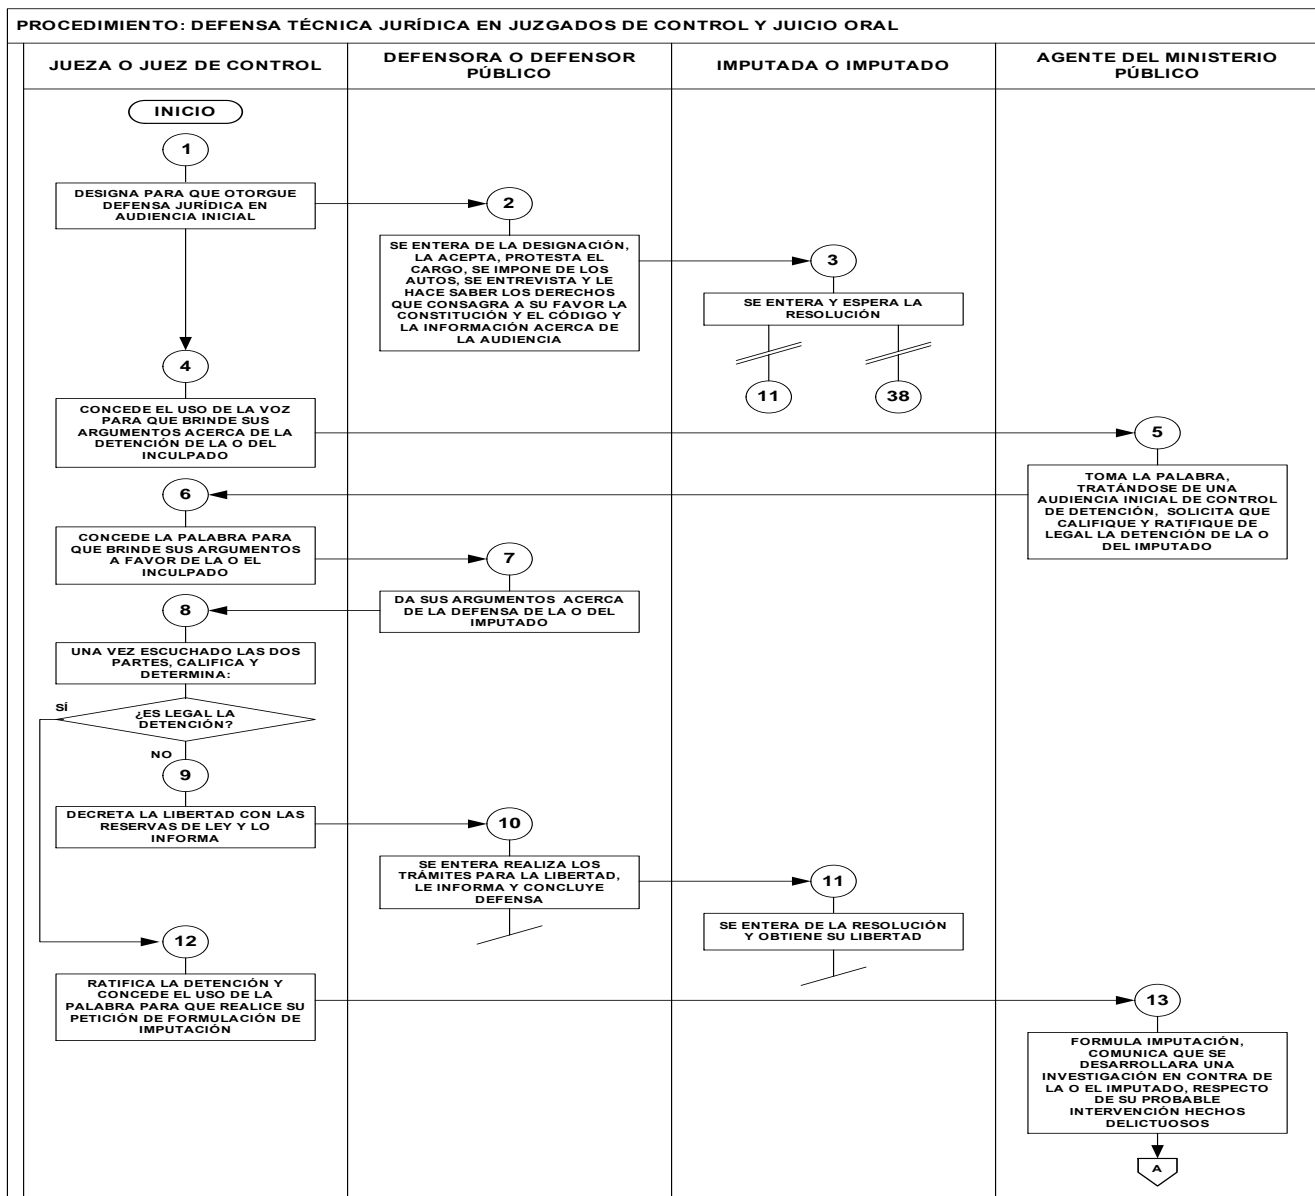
PROCEDIMIENTO: DEFENSA TÉCNICA JURÍDICA EN JUZGADOS DE CONTROL Y JUICIO ORAL

| JUEZA O JUEZ DE CONTROL | DEFENSORA O DEFENSOR PÚBLICO | IMPUTADA O IMPUTADO | AGENTE DEL MINISTERIO PÚBLICO |
|---|---|---|---|

INICIO

1

DESIGNA PARA QUE OTORGUE DEFENSA JURÍDICA EN AUDIENCIA INICIAL

2

SE ENTERA DE LA DESIGNACIÓN, LA ACEPTA, PROTESTA EL CARGO, SE IMPONE DE LOS AUTOS, SE ENTREVISTA Y LE HACE SABER LOS DERECHOS QUE CONSAGRA A SU FAVOR LA CONSTITUCIÓN Y EL CÓDIGO Y LA INFORMACIÓN ACERCA DE LA AUDIENCIA

3

SE ENTERA Y ESPERA LA RESOLUCIÓN

11

38

4

CONCEDE EL USO DE LA VOZ PARA QUE BRINDE SUS ARGUMENTOS ACERCA DE LA DETENCIÓN DE LA O DEL INCULPADO

5

TOMA LA PALABRA, TRATÁNDOSE DE UNA AUDIENCIA INICIAL DE CONTROL DE DETENCIÓN, SOLICITA QUE CALIFIQUE Y RATIFIQUE DE LEGAL LA DETENCIÓN DE LA O DEL IMPUTADO

6

CONCEDE LA PALABRA PARA QUE BRINDE SUS ARGUMENTOS A FAVOR DE LA O EL INCULPADO

7

DA SUS ARGUMENTOS ACERCA DE LA DEFENSA DE LA O DEL IMPUTADO

8

UNA VEZ ESCUCHADO LAS DOS PARTES, CALIFICA Y DETERMINA:

SÍ

¿ES LEGAL LA DETENCIÓN?

NO

9

DECRETA LA LIBERTAD CON LAS RESERVAS DE LEY Y LO INFORMA

10

SE ENTERA REALIZA LOS TRÁMITES PARA LA LIBERTAD, LE INFORMA Y CONCLUYE DEFENSA

11

SE ENTERA DE LA RESOLUCIÓN Y OBTIENE SU LIBERTAD

12

RATIFICA LA DETENCIÓN Y CONCEDE EL USO DE LA PALABRA PARA QUE REALICE SU PETICIÓN DE FORMULACIÓN DE IMPUTACIÓN

13

FORMULA IMPUTACIÓN, COMUNICA QUE SE DESARROLLARA UNA INVESTIGACIÓN EN CONTRA DE LA O EL IMPUTADO, RESPECTO DE SU PROBABLE INTERVENCIÓN HECHOS DELICTUOSOS

A